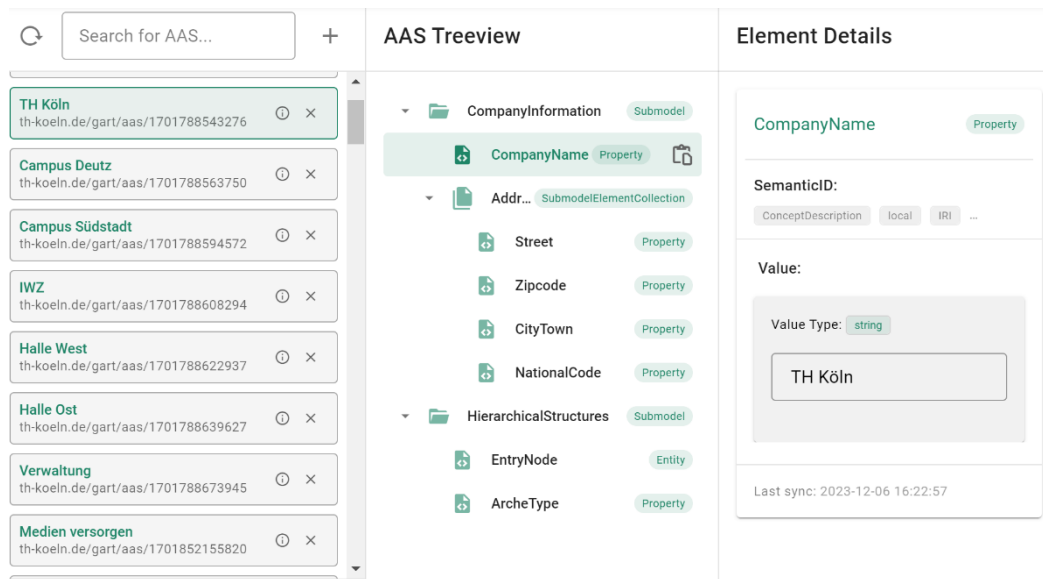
Search for AAS...

TH Köln
th-koeln.de/gart/aas/1701788543276

Campus Deutz
th-koeln.de/gart/aas/1701788563750

Campus Südstadt
th-koeln.de/gart/aas/1701788594572

IWZ
th-koeln.de/gart/aas/1701788608294

Halle West
th-koeln.de/gart/aas/1701788622937

Halle Ost
th-koeln.de/gart/aas/1701788639627

Verwaltung
th-koeln.de/gart/aas/1701788673945

Medien versorgen
th-koeln.de/gart/aas/1701852155820

AAS Treeview

CompanyInformation Submodel
CompanyName Property
Addr... SubmodelElementCollection
Street Property
Zipcode Property
CityTown Property
NationalCode Property
HierarchicalStructures Submodel
EntryNode Entity
ArcheType Property

Element Details

CompanyName Property

SemanticID:
ConceptDescription local IRI ...

Value:

Value Type: string

TH Köln

Last sync: 2023-12-06 16:22:57